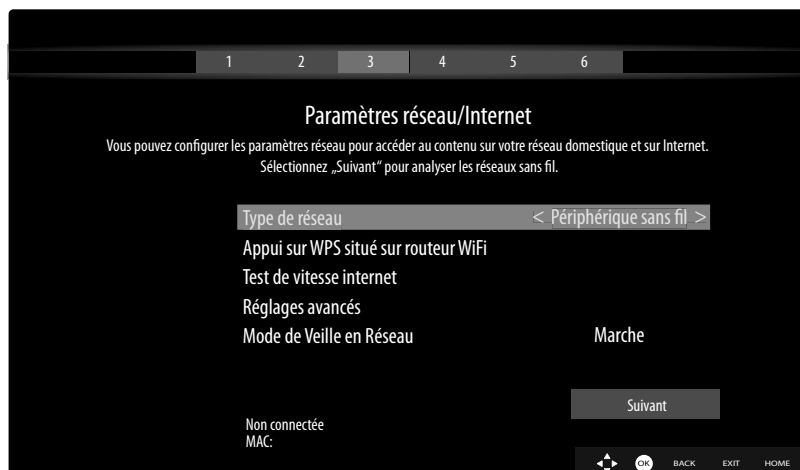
1 2 3 4 5 6

Paramètres réseau/Internet

Vous pouvez configurer les paramètres réseau pour accéder au contenu sur votre réseau domestique et sur Internet. Sélectionnez „Suivant" pour analyser les réseaux sans fil.

Type de réseau < Périphérique sans fil >

Appui sur WPS situé sur routeur WiFi

Test de vitesse internet

Réglages avancés

Mode de Veille en Réseau Marche

Suivant

Non connectée
MAC:

OK BACK EXIT HOME